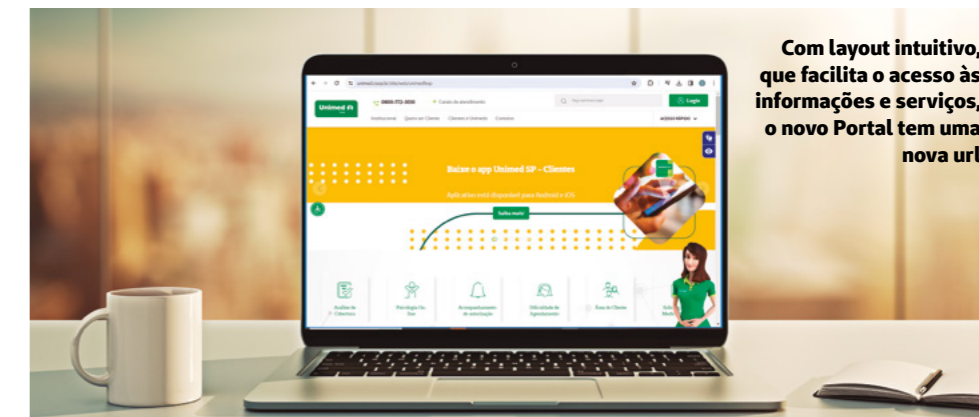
Com layout intuitivo, que facilita o acesso às informações e serviços, o novo Portal tem uma nova url

Unimed SP

0800-772-3030

Login

Baixe o app Unimed SP – Clientes

Aplicativo está disponível para Android e iOS

Saiba mais

Análise de Cobertura

Psicologia On-line

Acompanhamento de autorização

Sua Rede

Área do Cliente